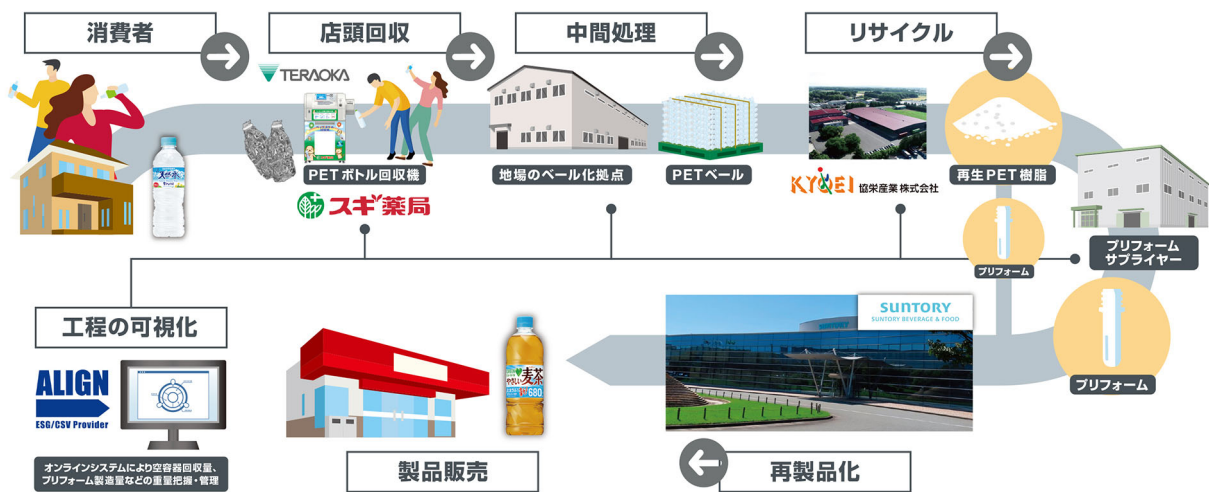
消費者

店頭回収

中間処理

リサイクル

TERAOKA

PETボトル回収機

スギ薬局

地場のベール化拠点

PETベール

KYOEI 協栄産業株式会社

再生PET樹脂

プリフォーム

プリフォームサプライヤー

工程の可視化

ALIGN
ESG/CSV Provider

オンラインシステムにより空容器回収量、プリフォーム製造量などの重量把握・管理

SUNTORY
SUNTORY BEVERAGE & FOOD

プリフォーム

製品販売

再製品化